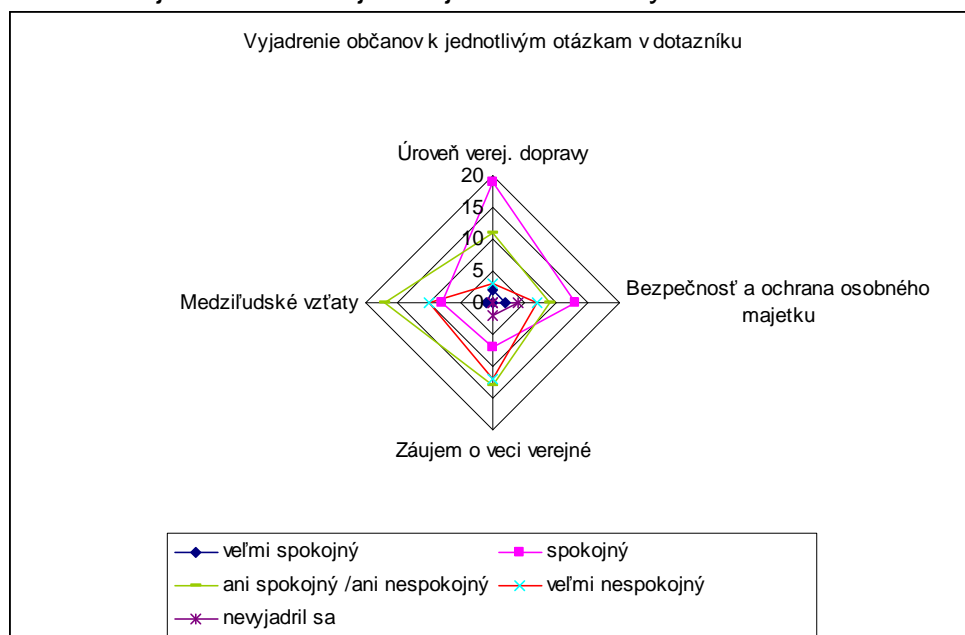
Vyjadrenie občanov k jednotlivým otázkam v dotazníku

Úroveň verej. dopravy

20
15
10
5
0

Bezpečnosť a ochrana osobného majetku

Medziľudské vzťaty

Záujem o veci verejné

veľmi spokojný
spokojný
ani spokojný /ani nespokojný
veľmi nespokojný
nevyjadril sa